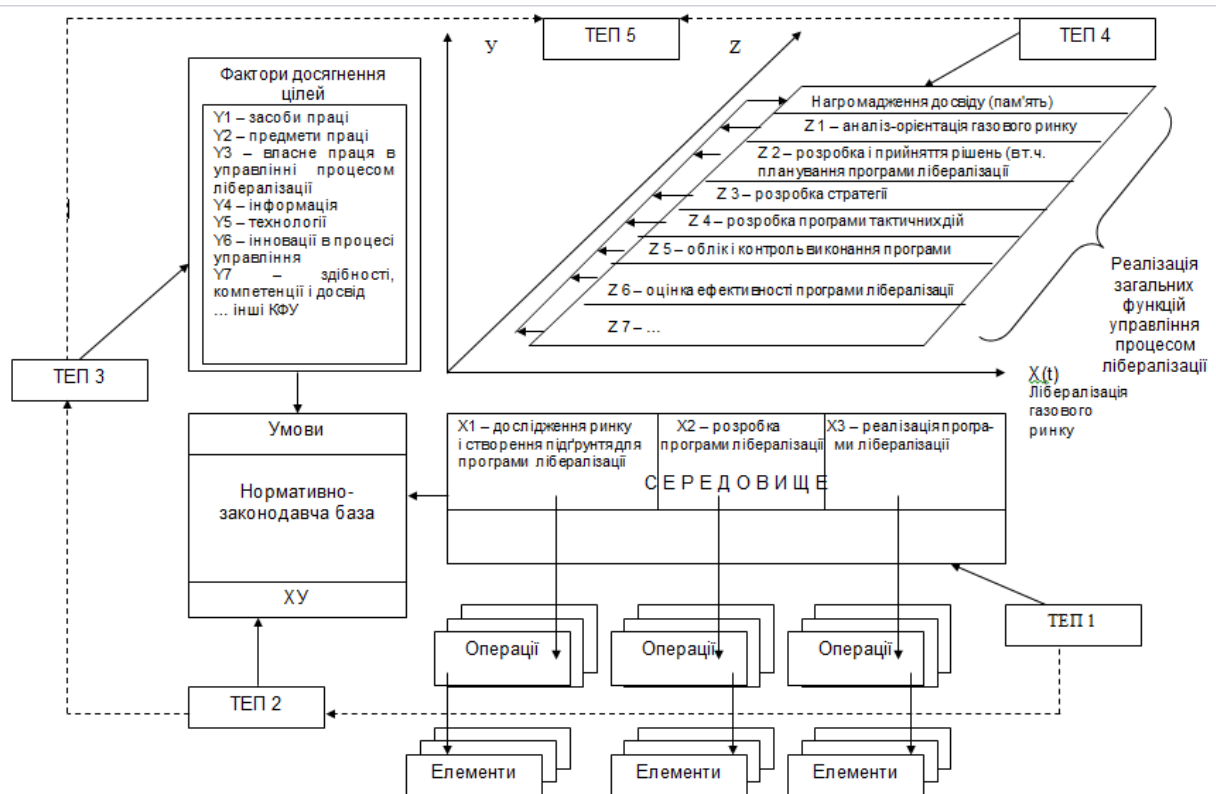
ТЕП 5

У

Z

ТЕП 4

Фактори досягнення цілей

Y1 – засоби праці
Y2 – предмети праці
Y3 – власне праця в управлінні процесом лібералізації
Y4 – інформація
Y5 – технології
Y6 – інновації в процесі управління
Y7 – здібності, компетенції і досвід
… інші КФУ

Нагромадження досвіду (пам'ять)
Z 1 – аналіз-орієнтація газового ринку
Z 2 – розробка і прийняття рішень (вт.ч. планування програми лібералізації
Z 3 – розробка стратегії
Z 4 – розробка програми тактичнихдій
Z 5 – облік і контроль виконання програми
Z 6 – оцінка ефективності програми лібералізації
Z 7 – …

Реалізація загальних функцій управління процесом лібералізації

ТЕП 3

X (t)
Лібералізація газового ринку

Умови

Нормативно-законодавча база

ХУ

X1 – дослідження ринку і створення підґрунтя для програми лібералізації

X2 – розробка програми лібералізації

X3 – реалізація програми лібералізації

С Е Р Е Д О В И Щ Е

ТЕП 1

Операції

Операції

Операції

ТЕП 2

Елементи

Елементи

Елементи